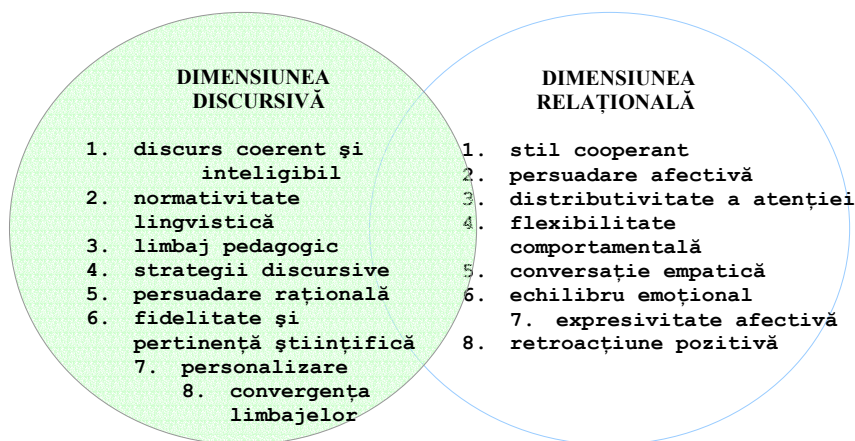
DIMENSIUNEA DISCURSIVĂ

1. discurs coerent şi inteligibil
2. normativitate lingvistică
3. limbaj pedagogic
4. strategii discursive
5. persuadare raţională
6. fidelitate şi pertinenţă ştiinţifică
7. personalizare
8. convergenţa limbajelor

DIMENSIUNEA RELAŢIONALĂ

1. stil cooperant
2. persuadare afectivă
3. distributivitate a atenţiei
4. flexibilitate comportamentală
5. conversaţie empatică
6. echilibru emoţional
7. expresivitate afectivă
8. retroacţiune pozitivă